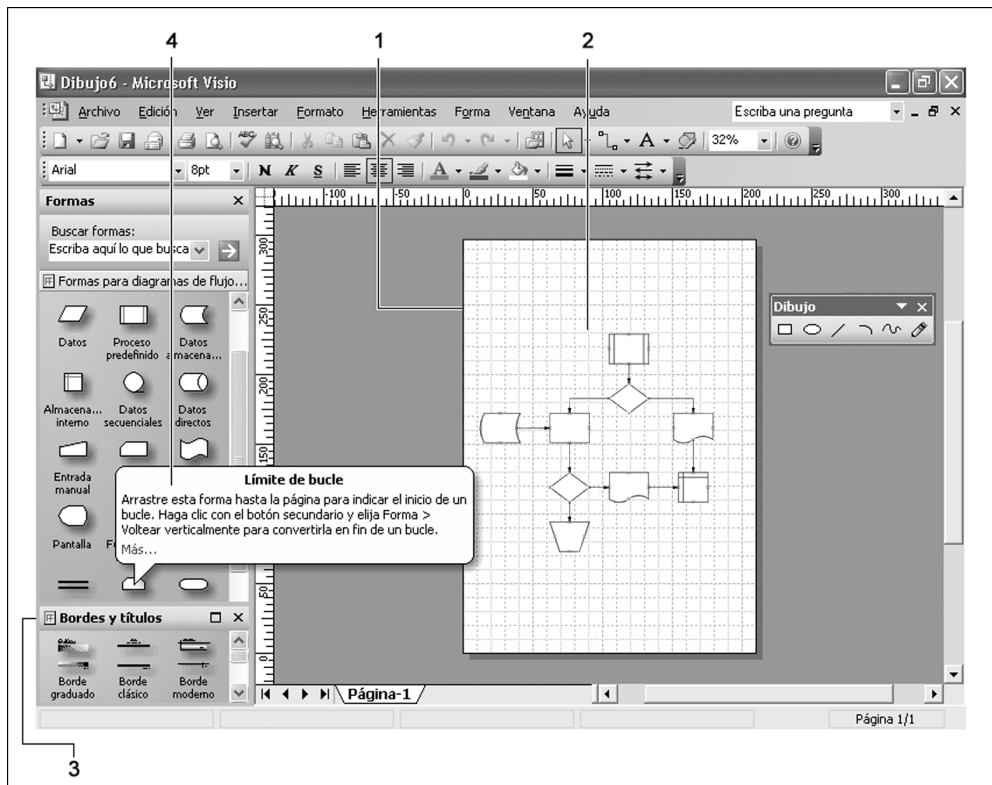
4
1
2

Dibujo6 - Microsoft Visio

Archivo Edición Ver Insertar Formato Herramientas Forma Ventana Ayuda

Escriba una pregunta

32%

Arial 8pt N K S

Formas

Buscar formas:
Escriba aquí lo que busca

Formas para diagramas de flujo...

Datos
Proceso predefinido
Datos almacena...
Almacena... interno
Datos secuenciales
Datos directos
Entrada manual
Pantalla

Límite de bucle
Arrastre esta forma hasta la página para indicar el inicio de un bucle. Haga clic con el botón secundario y elija Forma > Voltear verticalmente para convertirla en fin de un bucle.
Más...

Bordes y títulos

Borde graduado
Borde clásico
Borde moderno

Dibujo

-100 -50 0 50 100 150 200 250 300

300
250
200
150
50
0

Página-1

Página 1/1

3